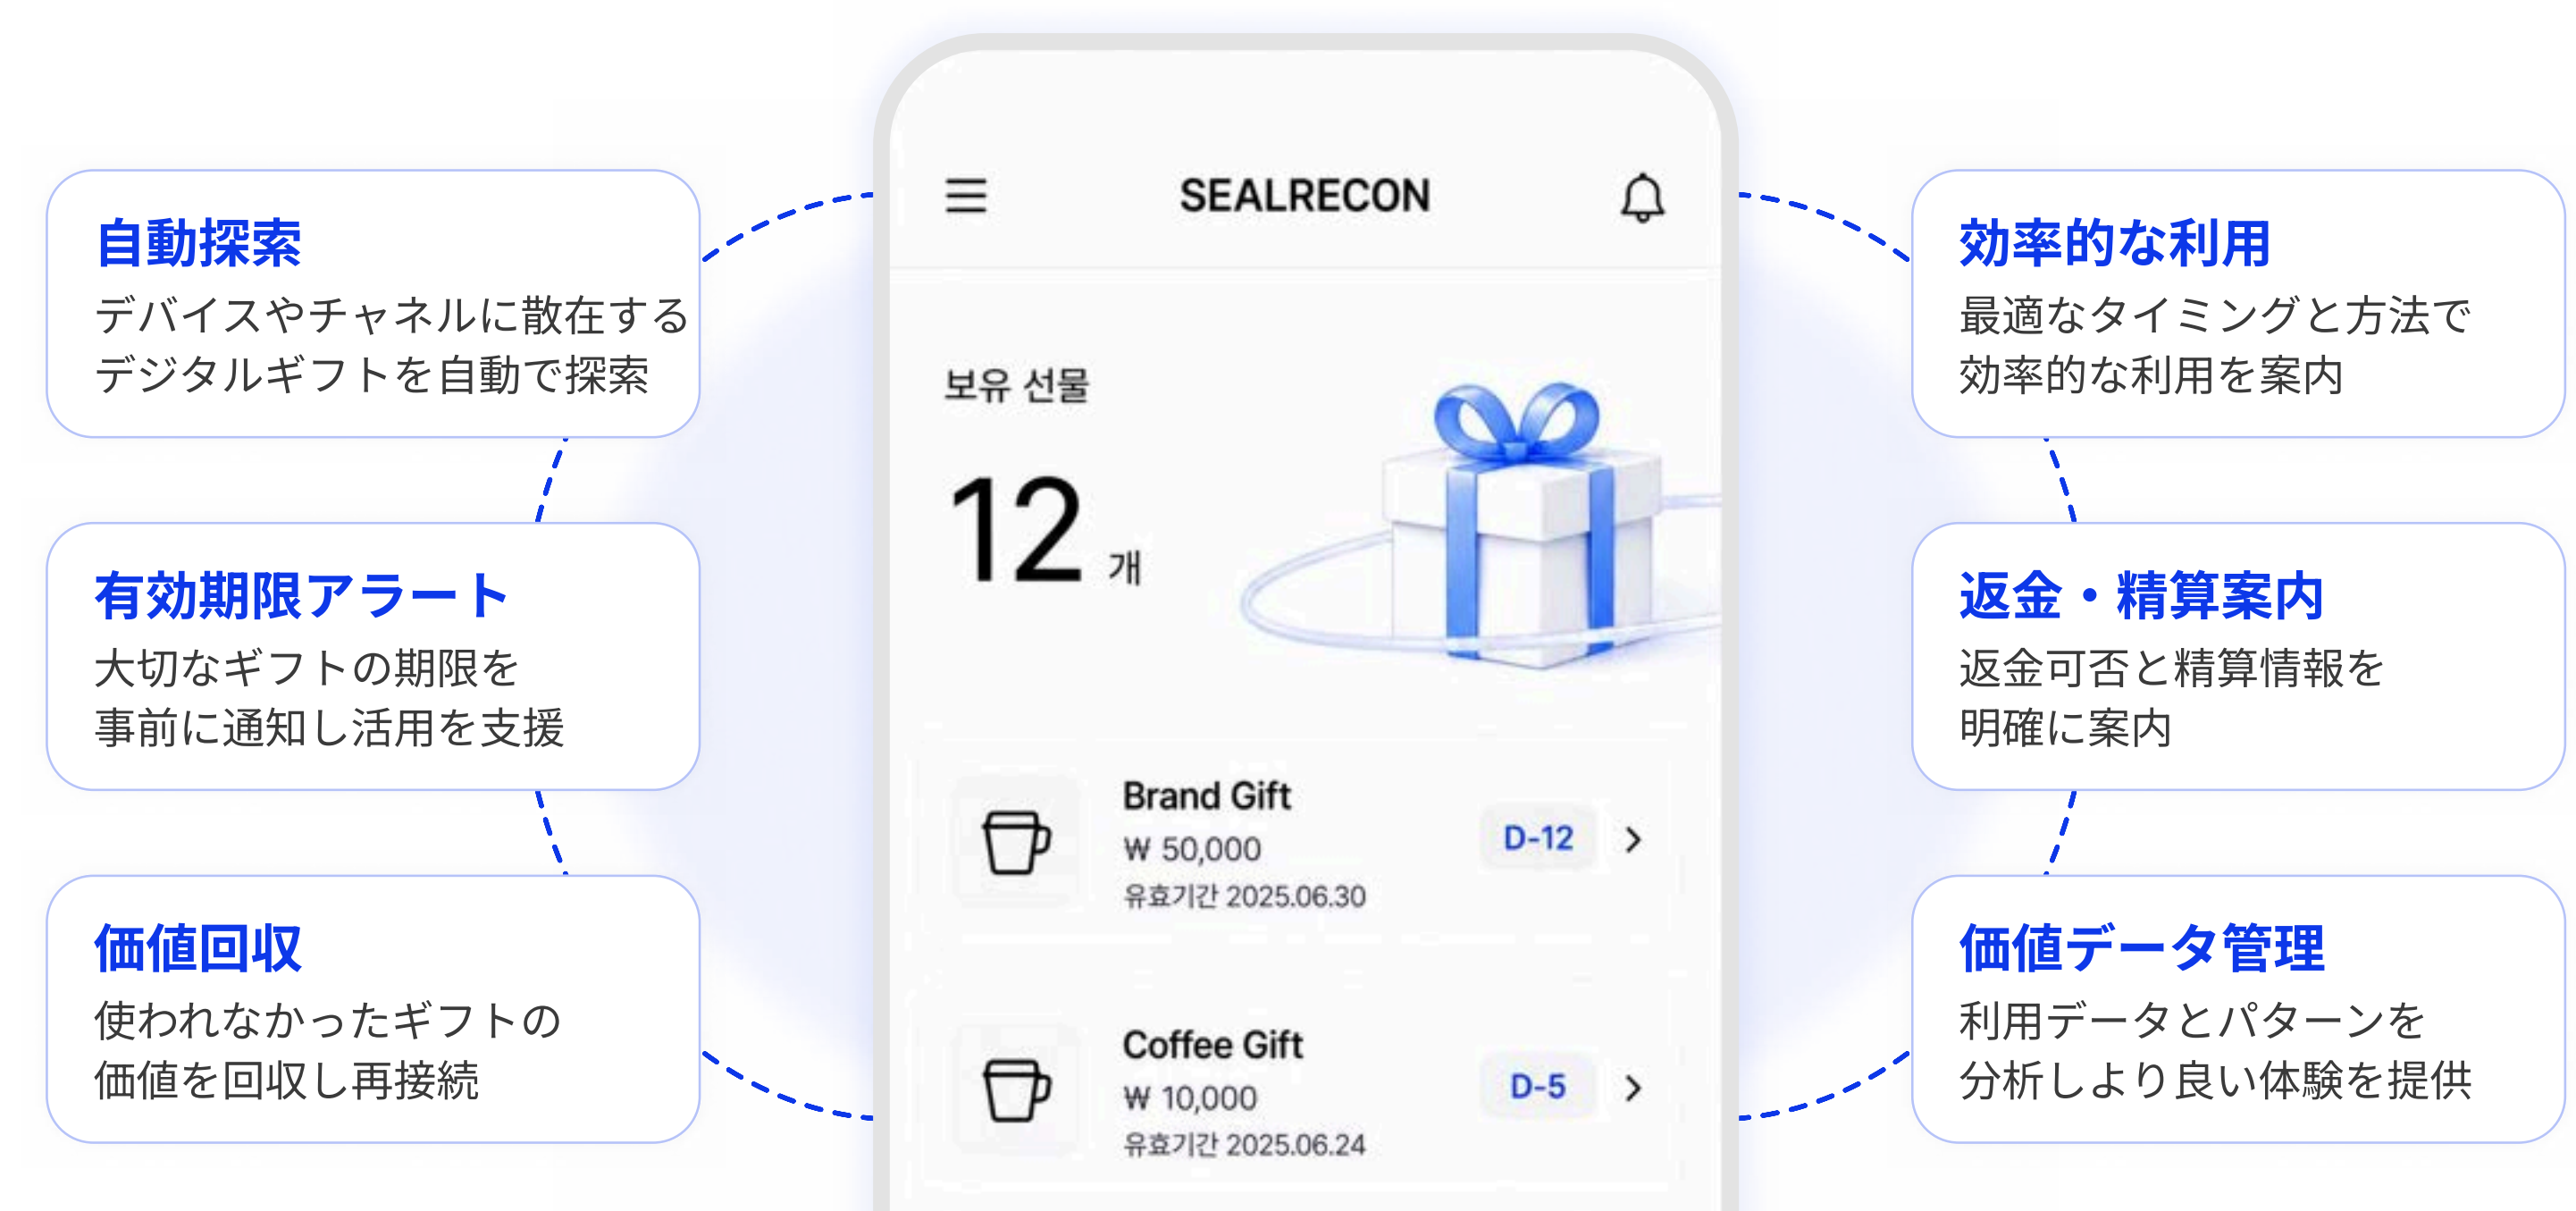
自動探索
デバイスやチャネルに散在するデジタルギフトを自動で探索

有効期限アラート
大切なギフトの期限を事前に通知し活用を支援

価値回収
使われなかったギフトの価値を回収し再接続

SEALRECON

보유 선물
12 개

Brand Gift
₩ 50,000
유효기간 2025.06.30
D-12

Coffee Gift
₩ 10,000
유효기간 2025.06.24
D-5

効率的な利用
最適なタイミングと方法で効率的な利用を案内

返金・精算案内
返金可否と精算情報を明確に案内

価値データ管理
利用データとパターンを分析しより良い体験を提供